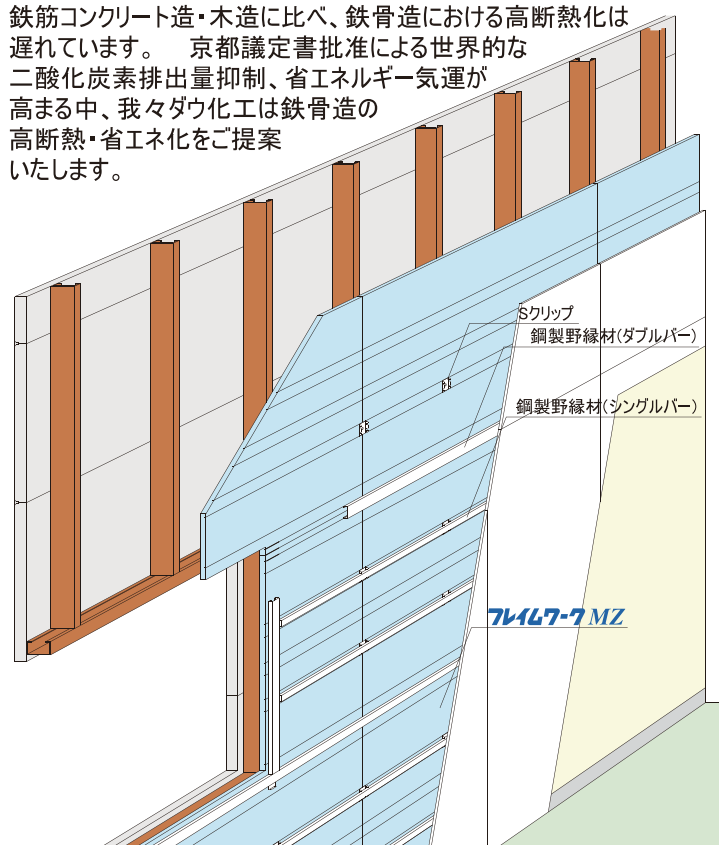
鉄筋コンクリート造・木造に比べ、鉄骨造における高断熱化は遅れています。　京都議定書批准による世界的な二酸化炭素排出量抑制、省エネルギー気運が高まる中、我々ダウ化工は鉄骨造の高断熱・省エネ化をご提案いたします。

Sクリップ

鋼製野縁材(ダブルバー)

鋼製野縁材(シングルバー)

フレイムワークMZ